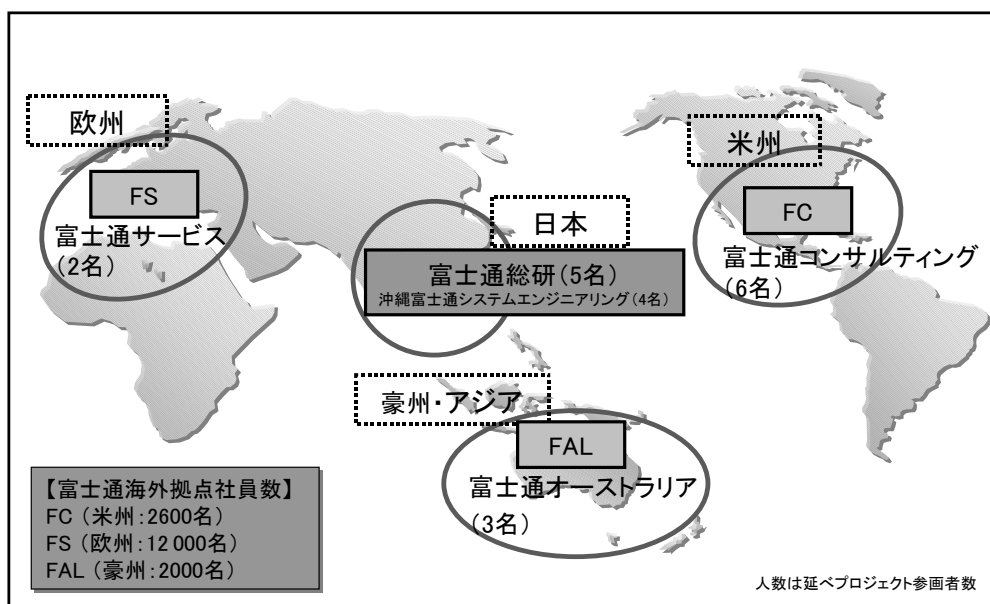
欧州

FS

富士通サービス
（2名）

米州

FC

富士通コンサルティング
（6名）

日本

富士通総研（5名）
沖縄富士通システムエンジニアリング（4名）

豪州･アジア

FAL

富士通オーストラリア
（3名）

【富士通海外拠点社員数】
FC（米州：2600名）
FS（欧州：12 000名）
FAL（豪州：2000名）

人数は延べプロジェクト参画者数